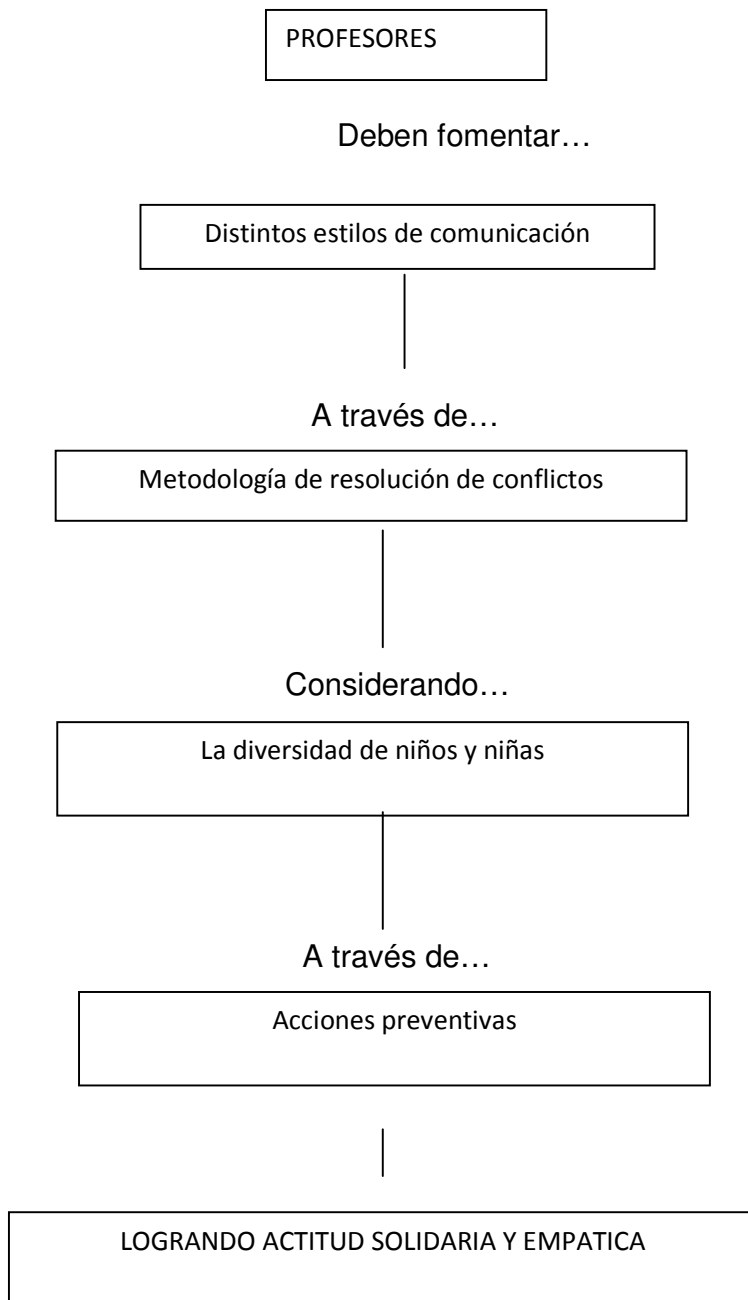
PROFESORES

Deben fomentar…

Distintos estilos de comunicación

A través de…

Metodología de resolución de conflictos

Considerando…

La diversidad de niños y niñas

A través de…

Acciones preventivas

LOGRANDO ACTITUD SOLIDARIA Y EMPATICA